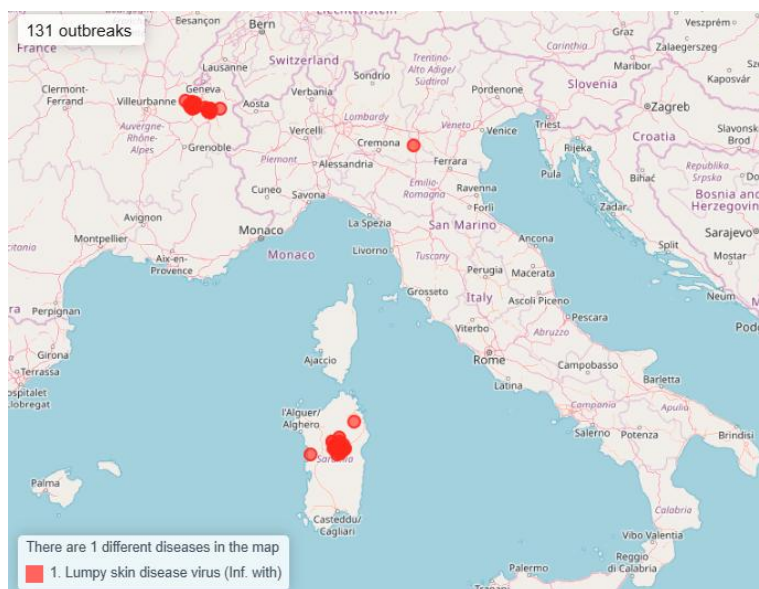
131 outbreaks

Besançon
Bern
Liechtenstein
Veszprém
Graz
Zalaegerszeg
Carinthia
France
Lausanne
Switzerland
Trentino-Alto Adige/Südtirol
Maribor
Kaposvár
Clermont-Ferrand
Geneva
Sondrio
Pordenone
Slovenia
Villeurbanne
Aosta
Verbania
Lombardy
Veneto
Zagreb
Auvergne-Rhône-Alpes
Grenoble
Vercelli
Cremona
Venice
Trieste
Croatia
Slavonski Brod
Piemont
Alessandria
Ferrara
Rijeka
Emilia-Romagna
Ravenna
Pula
Bihać
Republika Srpska
Bosnia and Herzegovina
Cuneo
Savona
Forlì
Zadar
Avignon
Monaco
La Spezia
San Marino
Ancona
Split
Sarajevo
Montpellier
Monaco
Livorno
Mostar
Aix-en-Provence
Tuscany
Perugia
Macerata
Perpignan
Grosseto
Italy
Ascoli Piceno
Neum
Pescara
Viterbo
Abruzzo
Girona
Ajaccio
Rome
Campobasso
Terrassa
Latina
Barletta
Hospitalet Llobregat
l'Alguer/Alghero
Campania
Apulia
Salerno
Potenza
Brindisi
Sardinia
Palma
Calabria
Casteddu/Cagliari
Vibo Valentia
Palermo
Reggio di Calabria

There are 1 different diseases in the map
1. Lumpy skin disease virus (Inf. with)